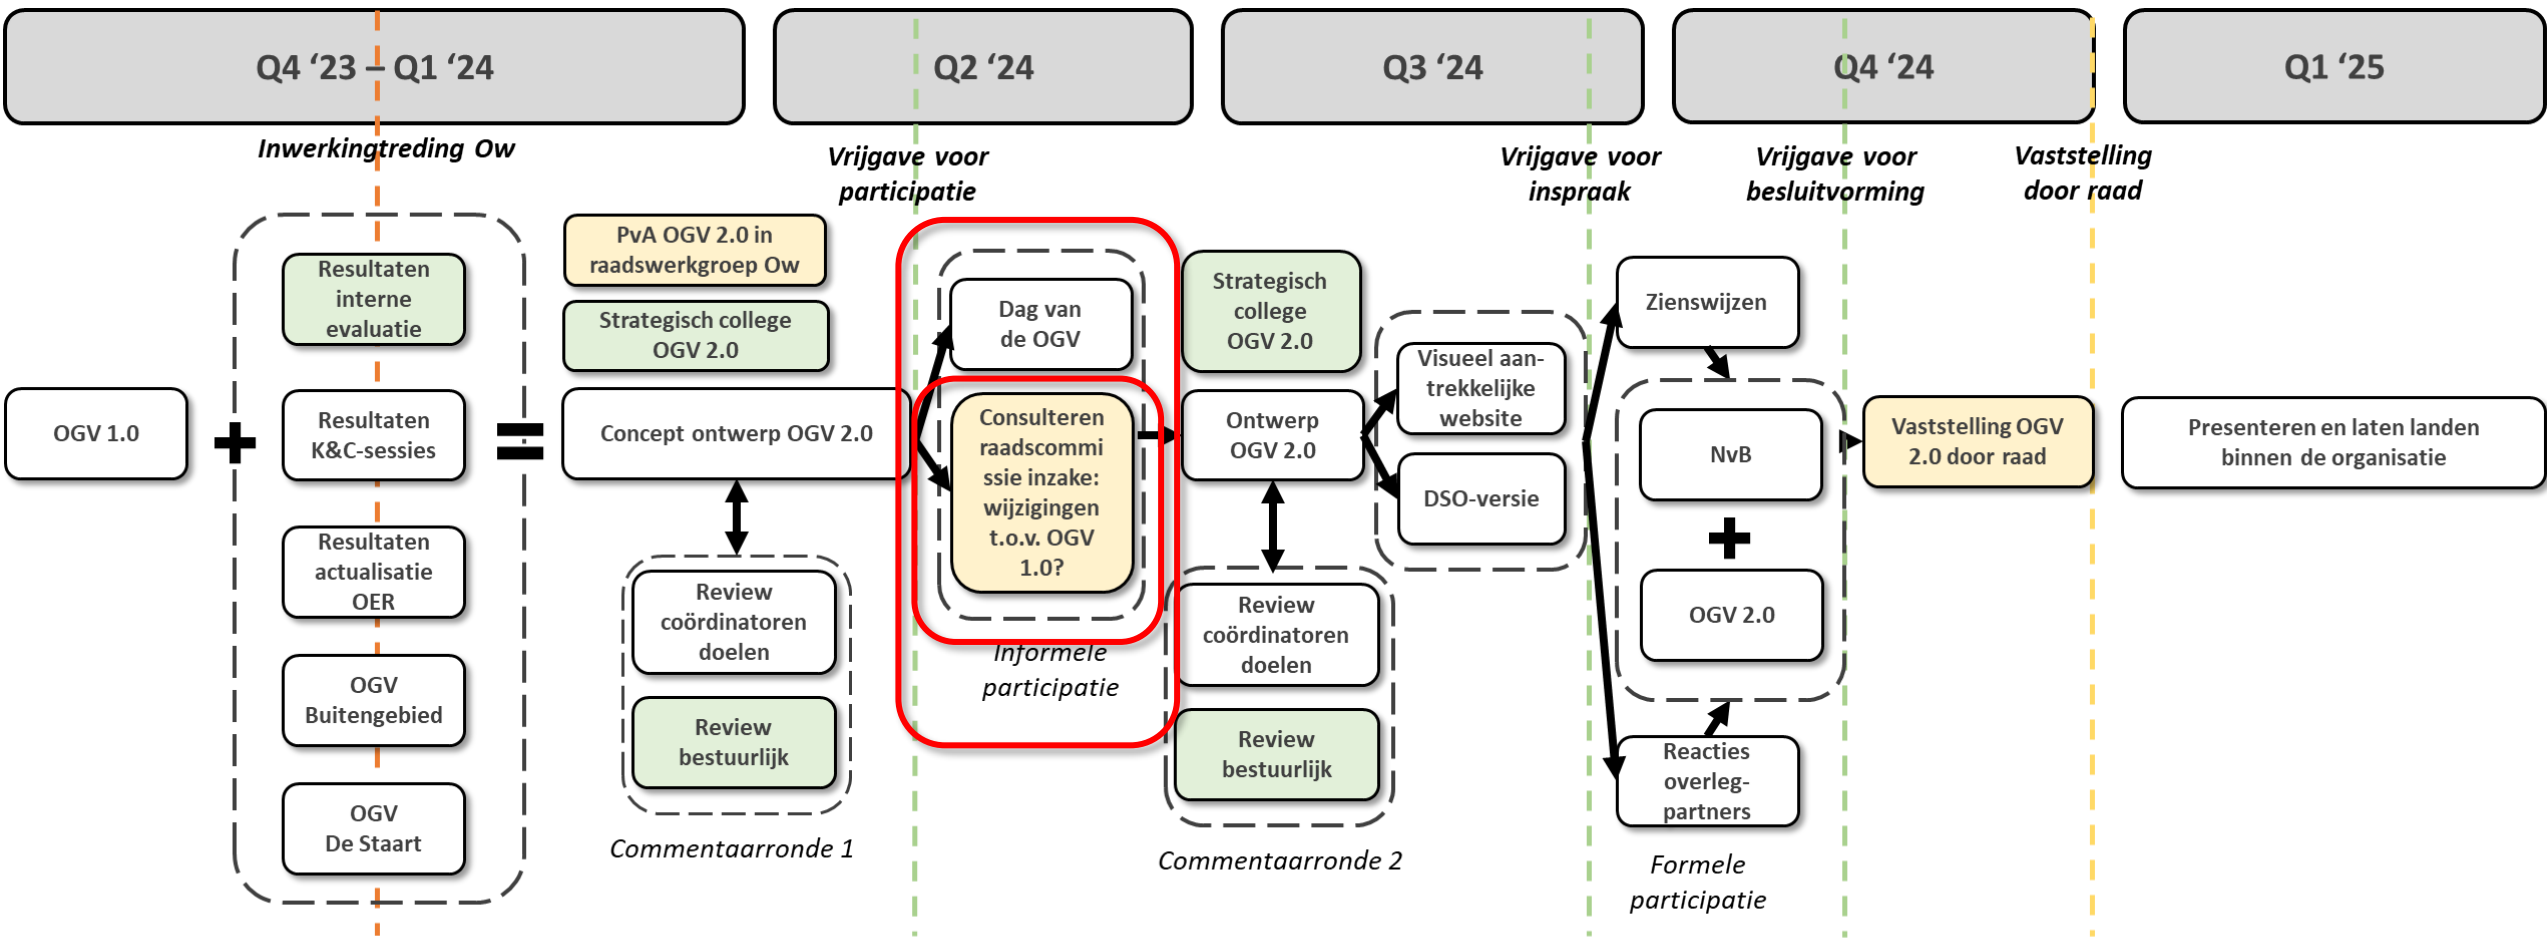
Q4 ‘23 – Q1 ‘24

Q2 ‘24

Q3 ‘24

Q4 ‘24

Q1 ‘25

Inwerkingtreding Ow

Vrijgave voor participatie

Vrijgave voor inspraak

Vrijgave voor besluitvorming

Vaststelling door raad

OGV 1.0

+

Resultaten interne evaluatie

Resultaten K&C-sessies

Resultaten actualisatie OER

OGV Buitengebied

OGV De Staart

=

PvA OGV 2.0 in raadswerkgroep Ow

Strategisch college OGV 2.0

Concept ontwerp OGV 2.0

Review coördinatoren doelen

Review bestuurlijk

Commentaarronde 1

Dag van de OGV

Consulteren raadscommissie inzake: wijzigingen t.o.v. OGV 1.0?

Informele participatie

Strategisch college OGV 2.0

Ontwerp OGV 2.0

Review coördinatoren doelen

Review bestuurlijk

Commentaarronde 2

Visueel aantrekkelijke website

DSO-versie

Zienswijzen

NvB

+

OGV 2.0

Reacties overleg-partners

Formele participatie

Vaststelling OGV 2.0 door raad

Presenteren en laten landen binnen de organisatie